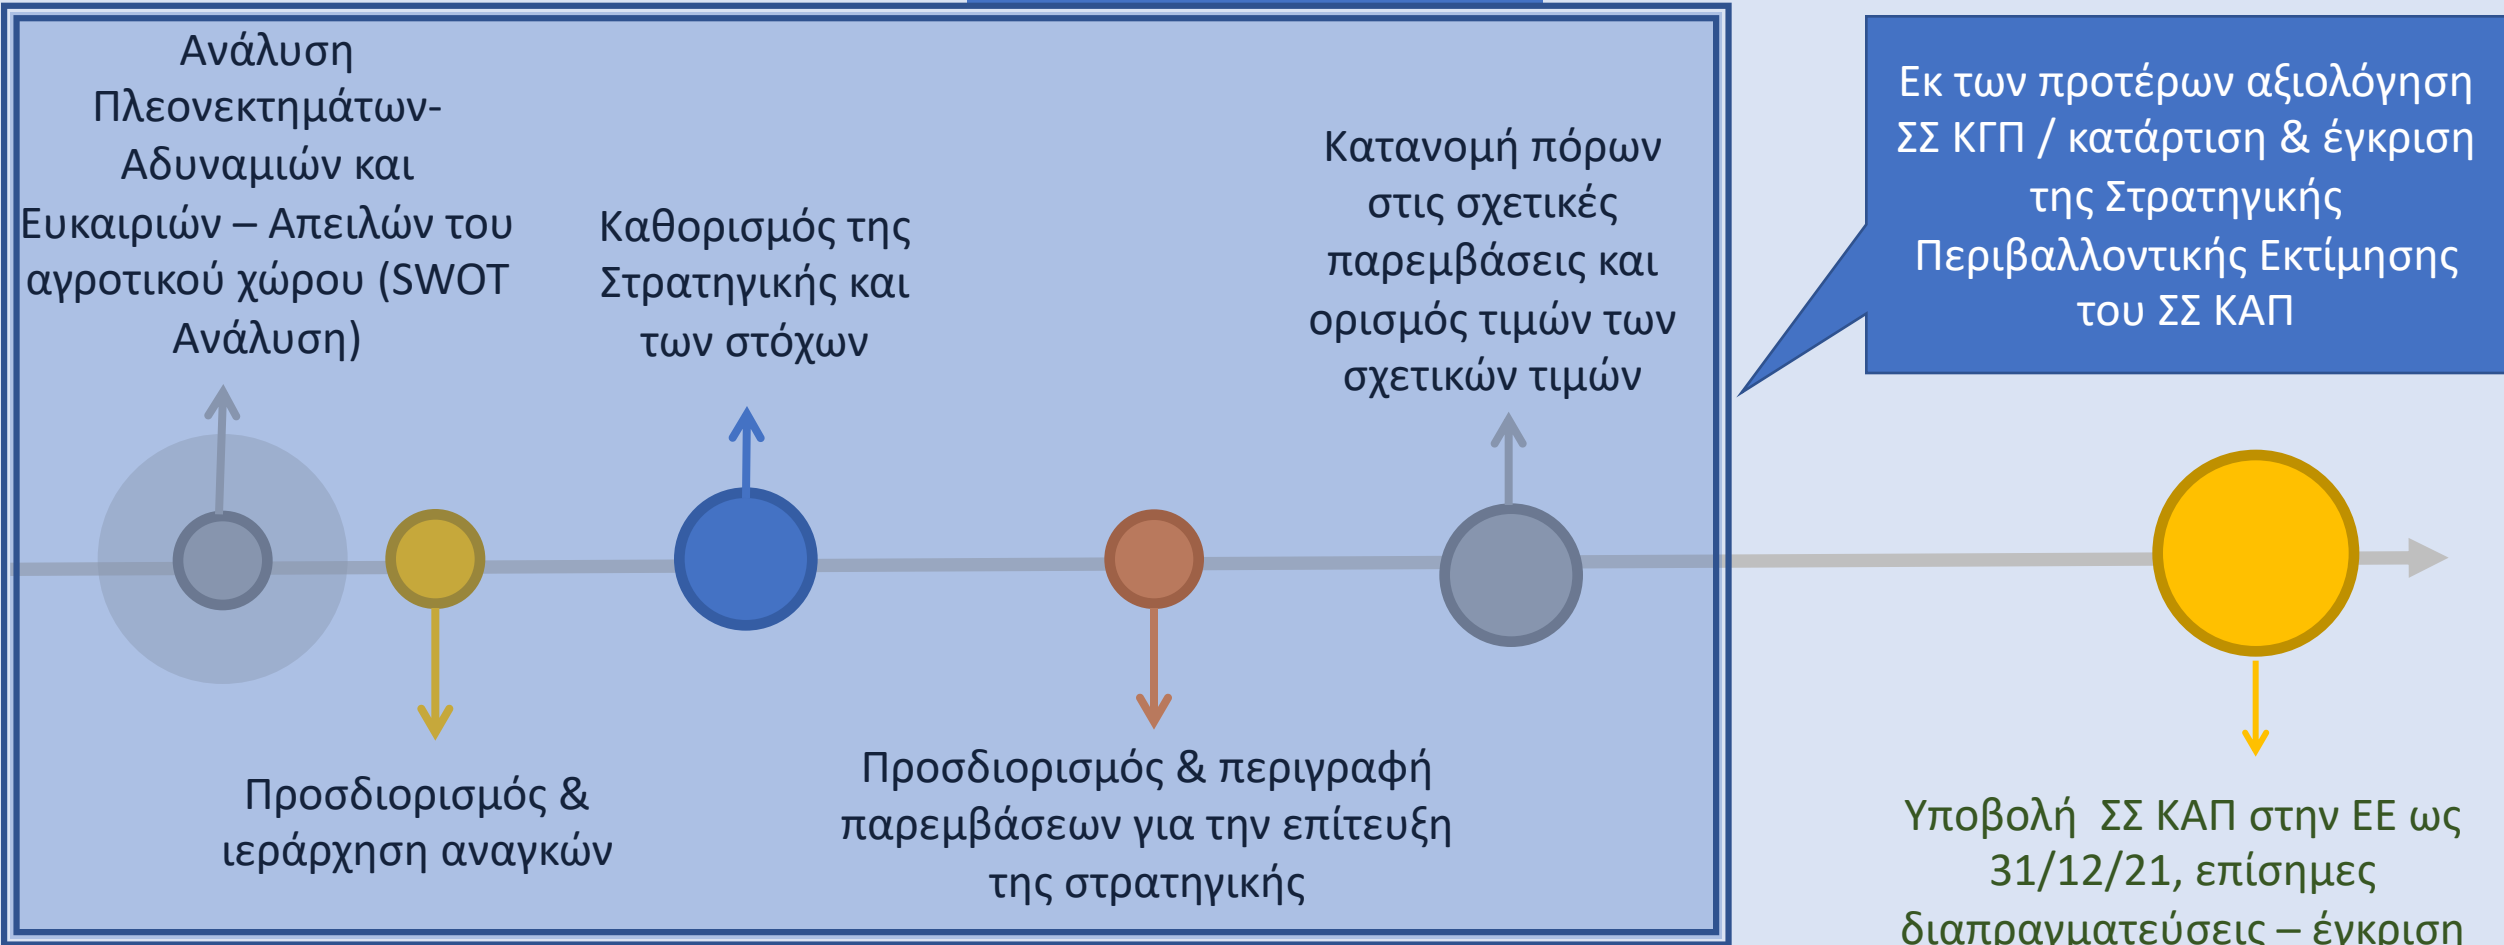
Ανάλυση Πλεονεκτημάτων-Αδυναμιών και Ευκαιριών – Απειλών του αγροτικού χώρου (SWOT Ανάλυση)

Καθορισμός της Στρατηγικής και των στόχων

Κατανομή πόρων στις σχετικές παρεμβάσεις και ορισμός τιμών των σχετικών τιμών

Εκ των προτέρων αξιολόγηση ΣΣ ΚΓΠ / κατάρτιση & έγκριση της Στρατηγικής Περιβαλλοντικής Εκτίμησης του ΣΣ ΚΑΠ

Προσδιορισμός & ιεράρχηση αναγκών

Προσδιορισμός & περιγραφή παρεμβάσεων για την επίτευξη της στρατηγικής

Υποβολή ΣΣ ΚΑΠ στην ΕΕ ως 31/12/21, επίσημες διαπραγματεύσεις – έγκριση